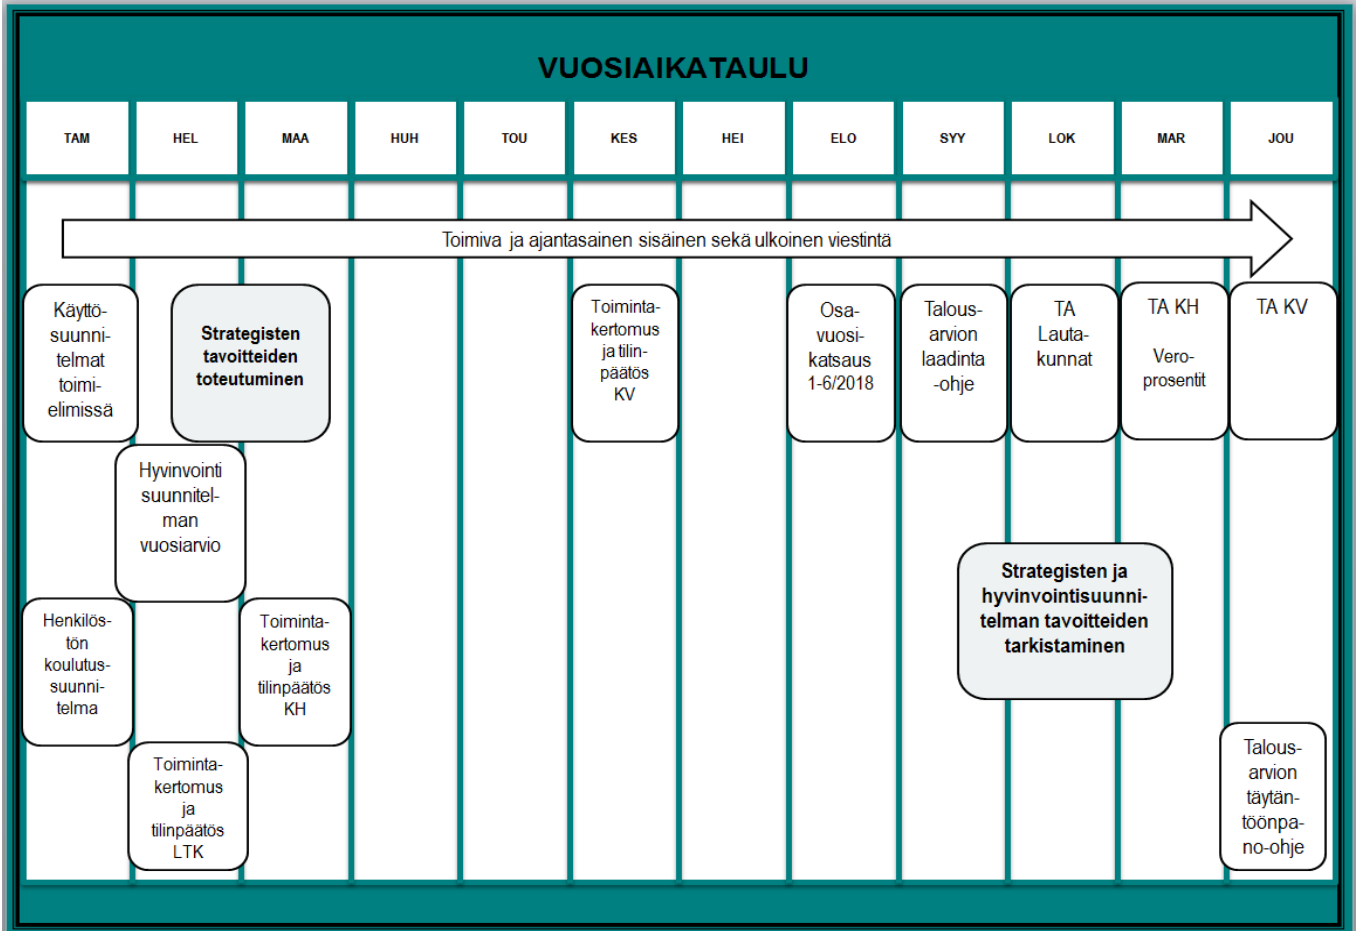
VUOSIAIKATAULU

| TAM | HEL | MAA | HUH | TOU | KES | HEI | ELO | SYY | LOK | MAR | JOU |
|---|---|---|---|---|---|---|---|---|---|---|---|

Toimiva ja ajantasainen sisäinen sekä ulkoinen viestintä

Käyttösuunnitelmat toimielimissä

Strategisten tavoitteiden toteutuminen

Toimintakertomus ja tilinpäätös KV

Osavuosikatsaus 1-6/2018

Talousarvion laadinta -ohje

TA Lautakunnat

TA KH

Veroprosentit

TA KV

Hyvinvointisuunnitelman vuosiarvio

Strategisten ja hyvinvointisuunnitelman tavoitteiden tarkistaminen

Henkilöstön koulutussuunnitelma

Toimintakertomus ja tilinpäätös KH

Toimintakertomus ja tilinpäätös LTK

Talousarvion täytäntöönpano-ohje